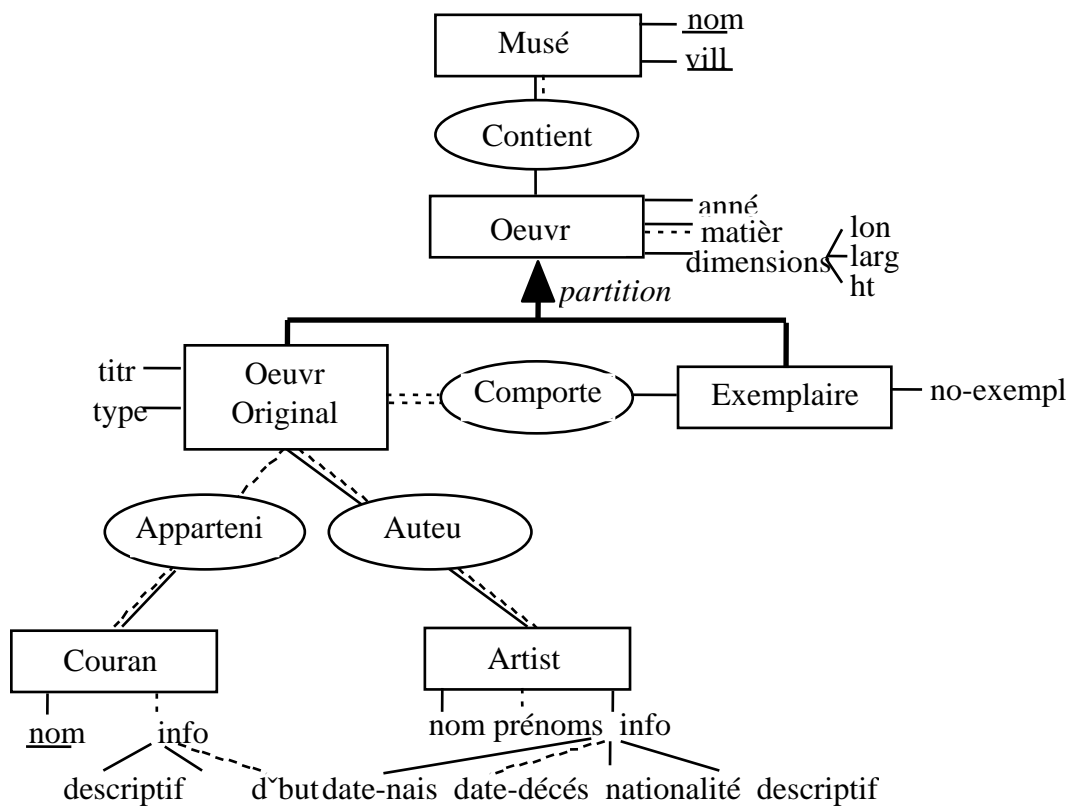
Musé
nom
vill
Contient
Oeuvr
anné
matièr
dimensions
lon
larg
ht
partition
titr
type
Oeuvr Original
Comporte
Exemplaire
no-exempl
Apparteni
Auteu
Couran
Artist
nom
info
descriptif
dˇbut
nom
prénoms
info
date-nais
date-décés
nationalité
descriptif